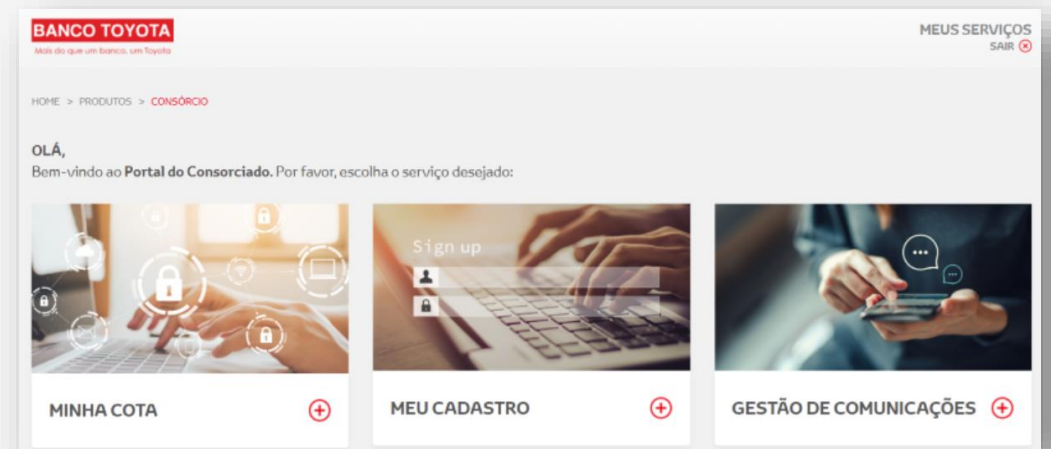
BANCO TOYOTA
Mais do que um banco, um Toyota

MEUS SERVIÇOS
SAIR

HOME > PRODUTOS > CONSÓRCIO

OLÁ,
Bem-vindo ao **Portal do Consorciado.** Por favor, escolha o serviço desejado:

Sign up

MINHA COTA

MEU CADASTRO

GESTÃO DE COMUNICAÇÕES